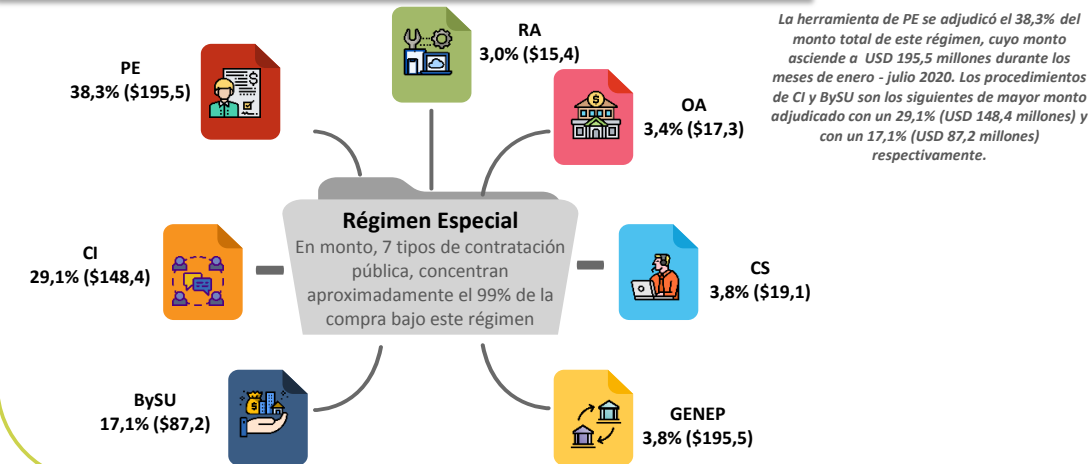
RA
3,0% ($15,4)

PE
38,3% ($195,5)

OA
3,4% ($17,3)

La herramienta de PE se adjudicó el 38,3% del monto total de este régimen, cuyo monto asciende a USD 195,5 millones durante los meses de enero - julio 2020. Los procedimientos de CI y BySU son los siguientes de mayor monto adjudicado con un 29,1% (USD 148,4 millones) y con un 17,1% (USD 87,2 millones) respectivamente.

Régimen Especial
En monto, 7 tipos de contratación pública, concentran aproximadamente el 99% de la compra bajo este régimen

CI
29,1% ($148,4)

CS
3,8% ($19,1)

BySU
17,1% ($87,2)

GENEP
3,8% ($195,5)